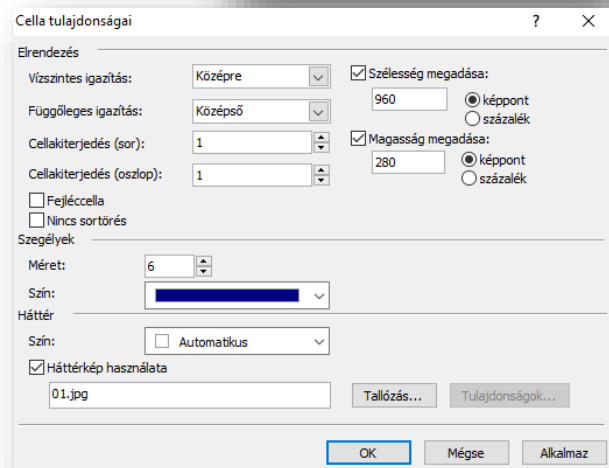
Cella tulajdonságai

?

X

Elrendezés

Vízszintes igazítás:

Középre

Függőleges igazítás:

Középső

Cellakiterjedés (sor):

1

Cellakiterjedés (oszlop):

1

Fejléccella

Nincs sortörés

Szélesség megadása:

960

képpont

százalék

Magasság megadása:

280

képpont

százalék

Szegélyek

Méret:

6

Szín:

Háttér

Szín:

Automatikus

Háttérkép használata

01.jpg

Tallózás...

Tulajdonságok...

OK

Mégse

Alkalmaz